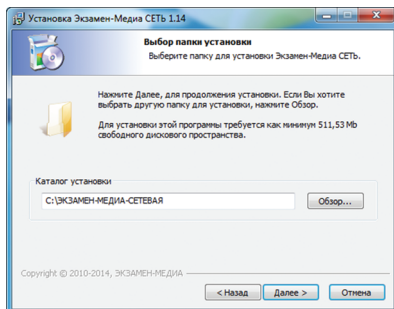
Установка Экзамен-Медиа СЕТЬ 1.14

Выбор папки установки
Выберите папку для установки Экзамен-Медиа СЕТЬ.

Нажмите Далее, для продолжения установки. Если Вы хотите выбрать другую папку для установки, нажмите Обзор.

Для установки этой программы требуется как минимум 511,53 Mb свободного дискового пространства.

Каталог установки
C:\ЭКЗАМЕН-МЕДИА-СЕТЕВАЯ
Обзор...

Copyright © 2010-2014, ЭКЗАМЕН-МЕДИА
< Назад
Далее >
Отмена